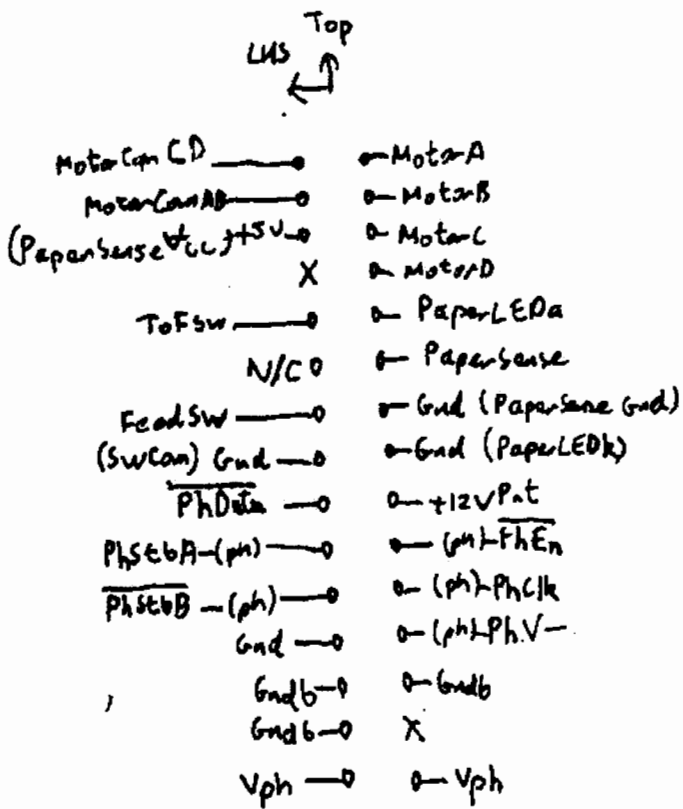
Top
LHS

MotorCon CD
MotorConAB
(PaperSense $V_{cc}$) +5V
X
ToFSw
N/C
FeedSW
(SWCon) Gnd
$\overline{PhData}$
PhStbA-(ph)
$\overline{PhStbB}$-(ph)
Gnd
Gndb
Gndb
Vph

MotorA
MotorB
MotorC
MotorD
PaperLEDa
PaperSense
Gnd (PaperSense Gnd)
Gnd (PaperLEDk)
+12VPat
(ph)-$\overline{PhEn}$
(ph)-PhClk
(ph)-Ph.V-
Gndb
X
Vph